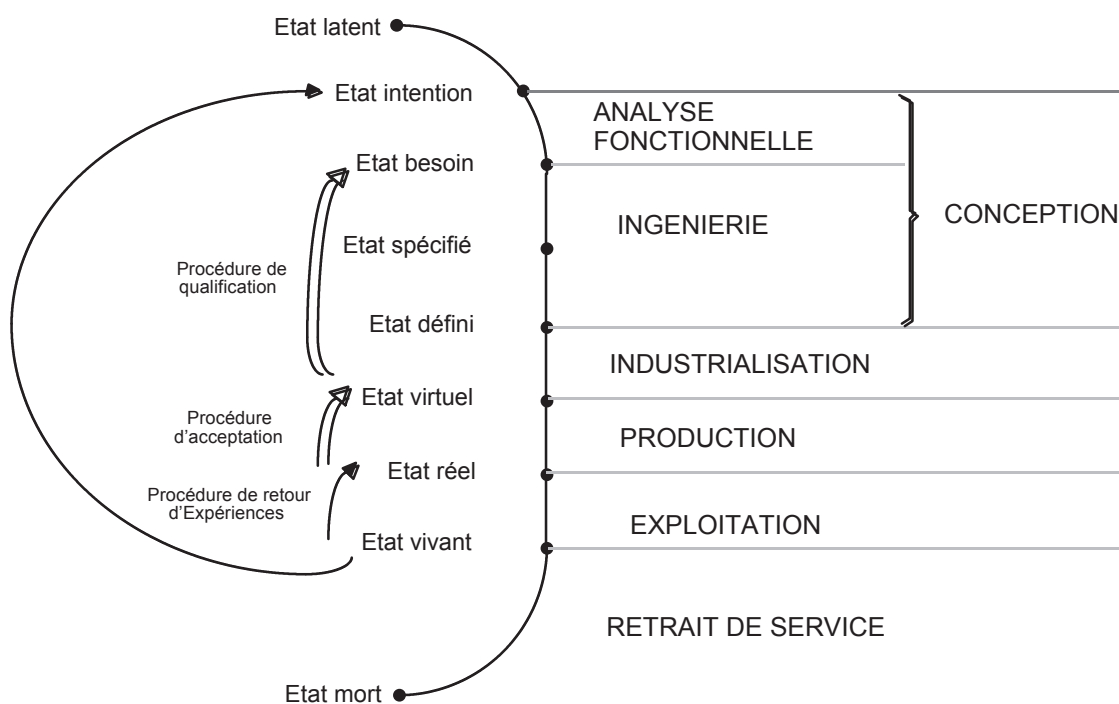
Etat latent

Etat intention

ANALYSE FONCTIONNELLE

Etat besoin

INGENIERIE

CONCEPTION

Etat spécifié

Procédure de qualification

Etat défini

INDUSTRIALISATION

Etat virtuel

Procédure d'acceptation

PRODUCTION

Etat réel

Procédure de retour d'Expériences

EXPLOITATION

Etat vivant

RETRAIT DE SERVICE

Etat mort